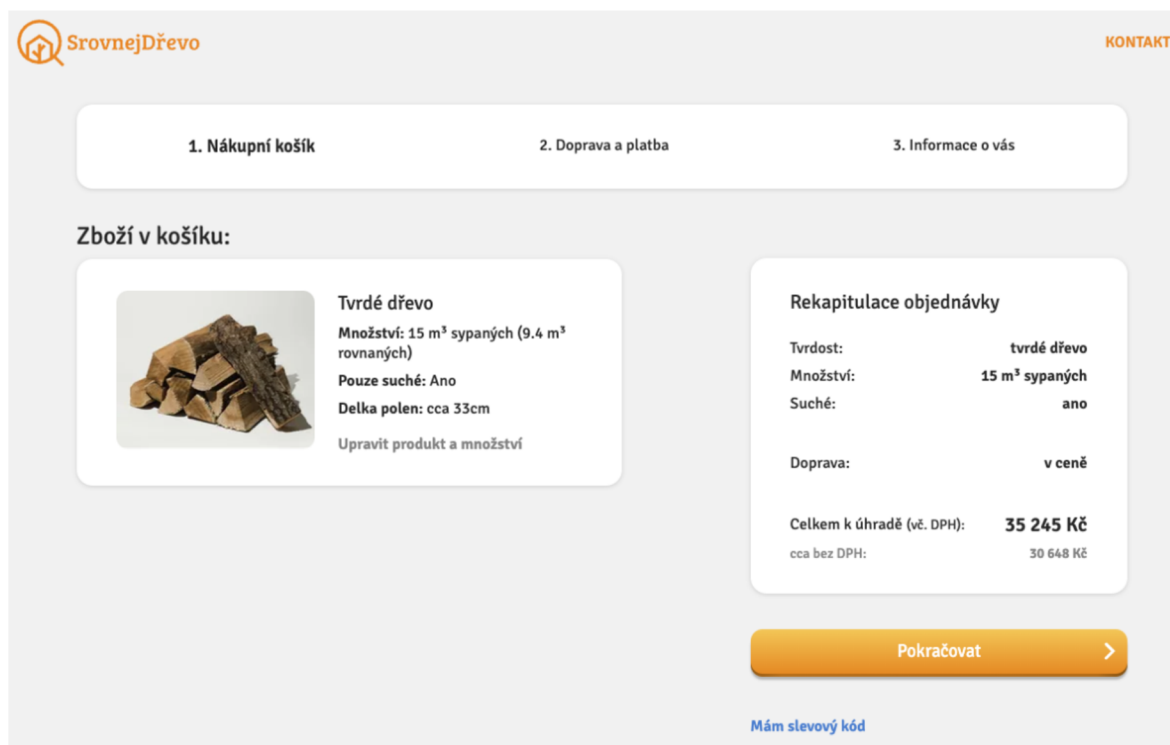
SrovnejDřevo

KONTAKT

1. Nákupní košík

2. Doprava a platba

3. Informace o vás

Zboží v košíku:

Tvrdé dřevo

Množství: 15 m³ sypaných (9.4 m³ rovnaných)

Pouze suché: Ano

Delka polen: cca 33cm

Upravit produkt a množství

Rekapitulace objednávky

| | |
|---|---|
| Tvrdost: | tvrdé dřevo |
| Množství: | 15 m³ sypaných |
| Suché: | ano |
| Doprava: | v ceně |
| Celkem k úhradě (vč. DPH): | 35 245 Kč |
| cca bez DPH: | 30 648 Kč |

Pokračovat

Mám slevový kód